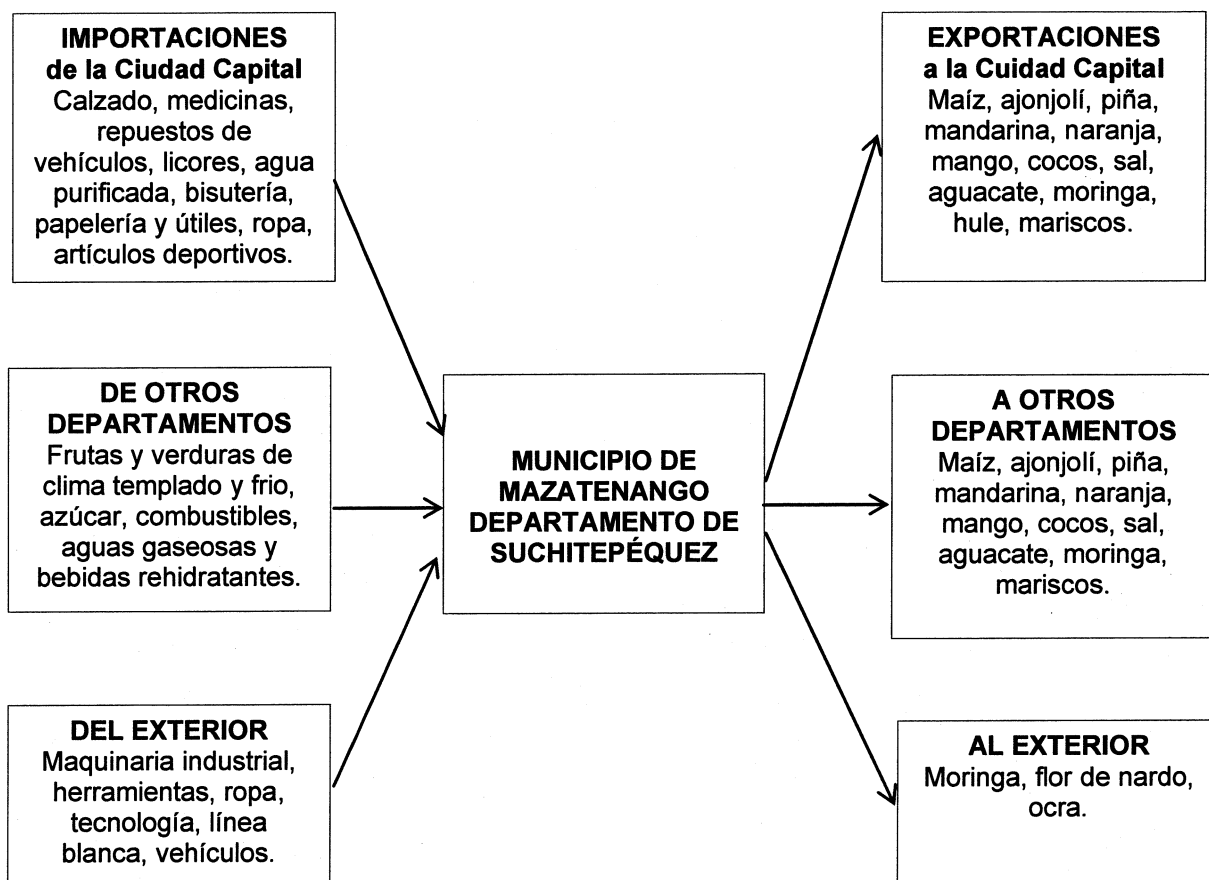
**IMPORTACIONES de la Ciudad Capital**
Calzado, medicinas, repuestos de vehículos, licores, agua purificada, bisutería, papelería y útiles, ropa, artículos deportivos.

**DE OTROS DEPARTAMENTOS**
Frutas y verduras de clima templado y frio, azúcar, combustibles, aguas gaseosas y bebidas rehidratantes.

**DEL EXTERIOR**
Maquinaria industrial, herramientas, ropa, tecnología, línea blanca, vehículos.

**MUNICIPIO DE MAZATENANGO DEPARTAMENTO DE SUCHITEPÉQUEZ**

**EXPORTACIONES a la Cuidad Capital**
Maíz, ajonjolí, piña, mandarina, naranja, mango, cocos, sal, aguacate, moringa, hule, mariscos.

**A OTROS DEPARTAMENTOS**
Maíz, ajonjolí, piña, mandarina, naranja, mango, cocos, sal, aguacate, moringa, mariscos.

**AL EXTERIOR**
Moringa, flor de nardo, ocra.